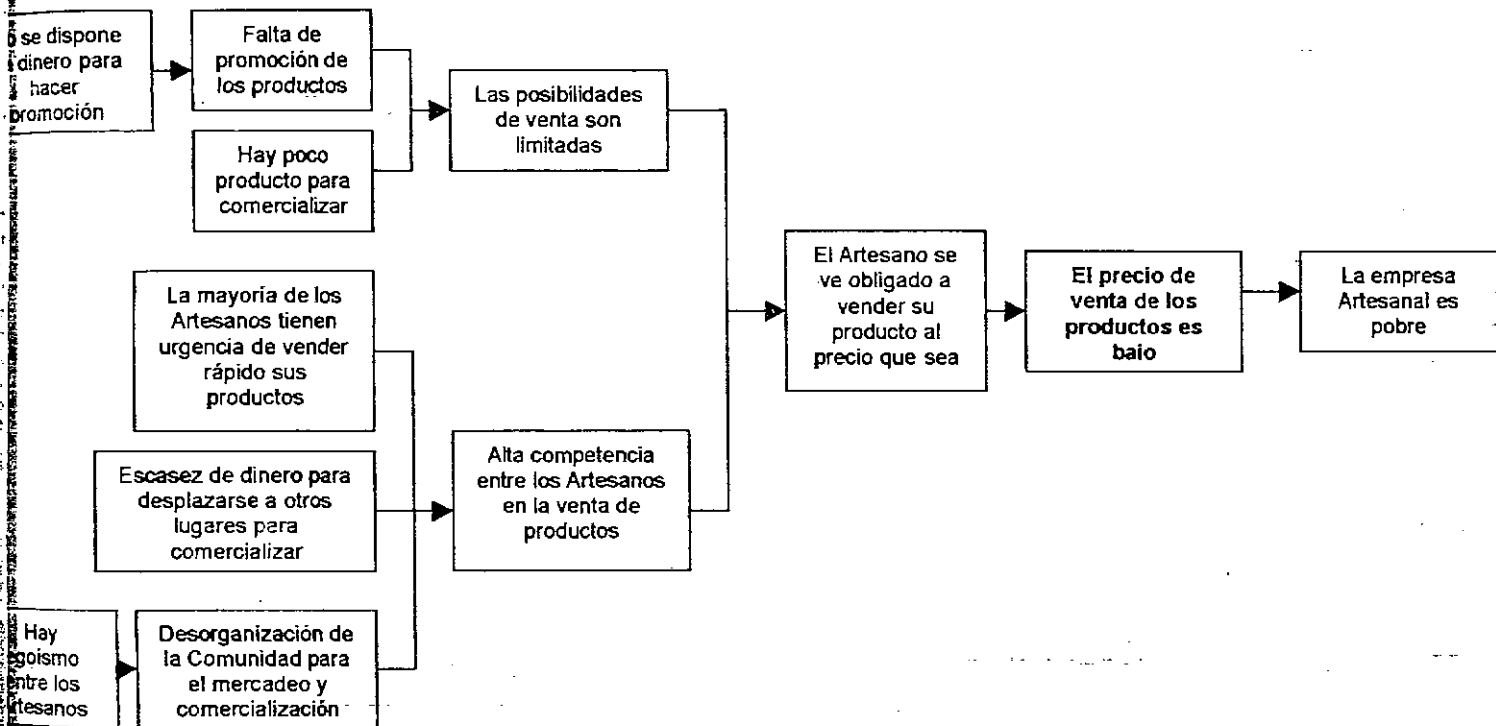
o se dispone dinero para hacer promoción

Falta de promoción de los productos

Hay poco producto para comercializar

Las posibilidades de venta son limitadas

La mayoría de los Artesanos tienen urgencia de vender rápido sus productos

Escasez de dinero para desplazarse a otros lugares para comercializar

Hay goismo entre los tesanos

Desorganización de la Comunidad para el mercadeo y comercialización

Alta competencia entre los Artesanos en la venta de productos

El Artesano se ve obligado a vender su producto al precio que sea

El precio de venta de los productos es bajo

La empresa Artesanal es pobre